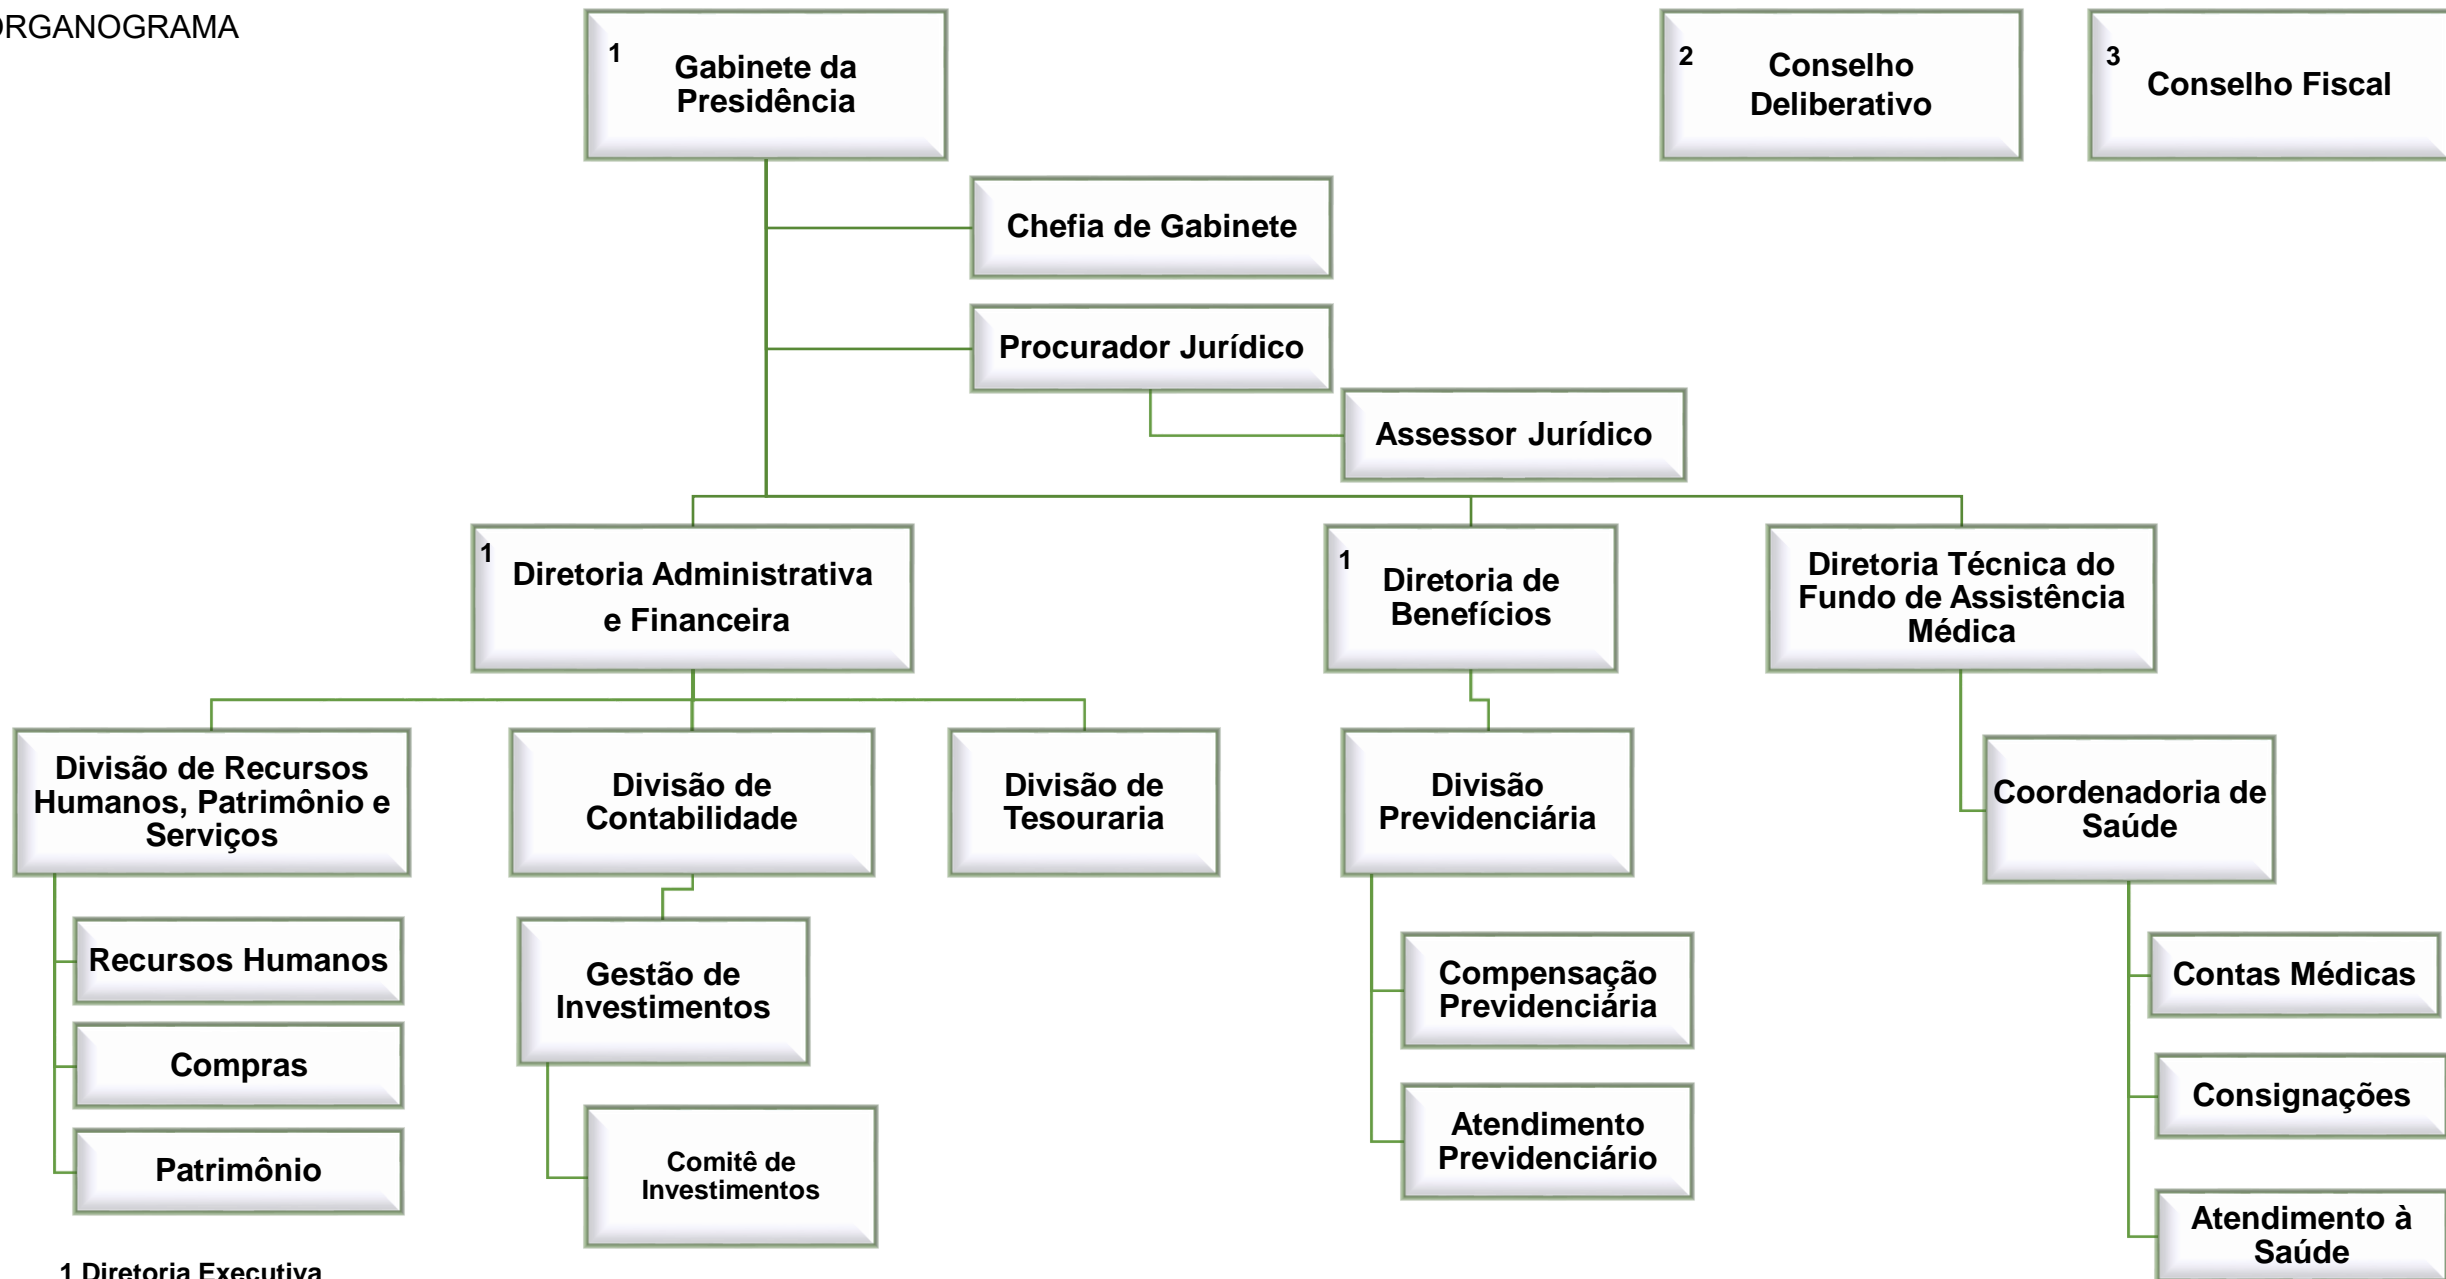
RGANOGRAMA

1 Gabinete da Presidência

2 Conselho Deliberativo

3 Conselho Fiscal

Chefia de Gabinete

Procurador Jurídico

Assessor Jurídico

1 Diretoria Administrativa e Financeira

1 Diretoria de Benefícios

Diretoria Técnica do Fundo de Assistência Médica

Divisão de Recursos Humanos, Patrimônio e Serviços

Divisão de Contabilidade

Divisão de Tesouraria

Divisão Previdenciária

Coordenadoria de Saúde

Recursos Humanos

Compras

Patrimônio

Gestão de Investimentos

Comitê de Investimentos

Compensação Previdenciária

Atendimento Previdenciário

Contas Médicas

Consignações

Atendimento à Saúde

1 Diretoria Executiva